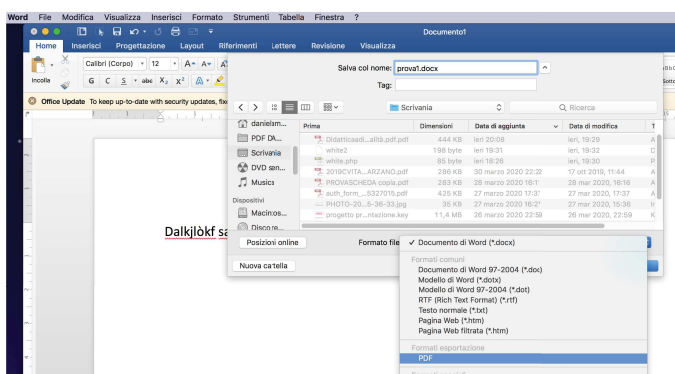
Word File Modifica Visualizza Inserisci Formato Strumenti Tabella Finestra ?

Documento1

Home Inserisci Progettazione Layout Riferimenti Lettere Revisione Visualizza

Incolla

Calibri (Corpo) 12

G C S abc $X_2$ $X^2$

Office Update To keep up-to-date with security updates, fix

Salva col nome: prova1.docx

Tag:

Scrivania

Ricerca

danielsm...
PDF Di...
Scrivania
DVD sen...
Musica

Dispositivi
Macinto...
Disco re...

| Prima | Dimensioni | Data di aggiunta | Data di modifica |
|---|---|---|---|
| Didatticadi...alità.pdf.pdf | 444 KB | ieri 20:08 | ieri, 19:29 |
| white2 | 198 byte | ieri 19:31 | ieri, 19:31 |
| white.php | 85 byte | ieri 18:26 | ieri, 19:30 |
| 2019CVITA...ARZANO.pdf | 286 KB | 30 marzo 2020 22:22 | 17 ott 2019, 11:44 |
| PROVASCHEDA copia.pdf | 283 KB | 28 marzo 2020 16:1 | 27 mar 2020, 16:16 |
| auth_form....5327015.pdf | 425 KB | 27 marzo 2020 17:37 | 27 mar 2020, 17:37 |
| PHOTO-20...5-38-33.jpg | 35 KB | 27 marzo 2020 16:2 | 27 mar 2020, 15:38 |
| progetto pr...ntazione.key | 11,4 MB | 26 marzo 2020 22:59 | 26 mar 2020, 22:59 |

Posizioni online

Formato file

Nuova cartella

Dalkjlòkf sa

✓ Documento di Word (*.docx)

Formati comuni
Documento di Word 97-2004 (*.doc)
Modello di Word (*.dotx)
Modello di Word 97-2004 (*.dot)
RTF (Rich Text Format) (*.rtf)
Testo normale (*.txt)
Pagina Web (*.htm)
Pagina Web filtrata (*.htm)

Formati esportazione
PDF